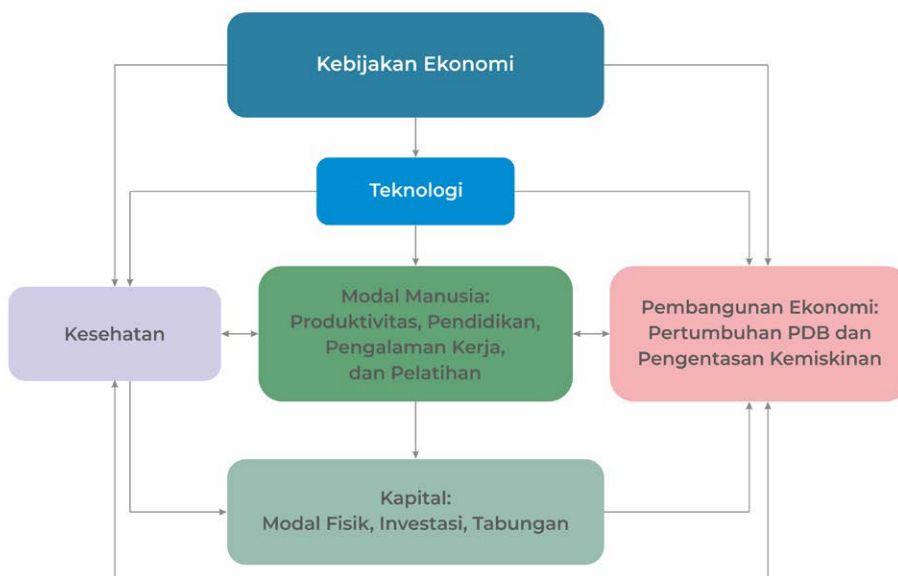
Kebijakan Ekonomi

Teknologi

Kesehatan

Modal Manusia: Produktivitas, Pendidikan, Pengalaman Kerja, dan Pelatihan

Pembangunan Ekonomi: Pertumbuhan PDB dan Pengentasan Kemiskinan

Kapital: Modal Fisik, Investasi, Tabungan